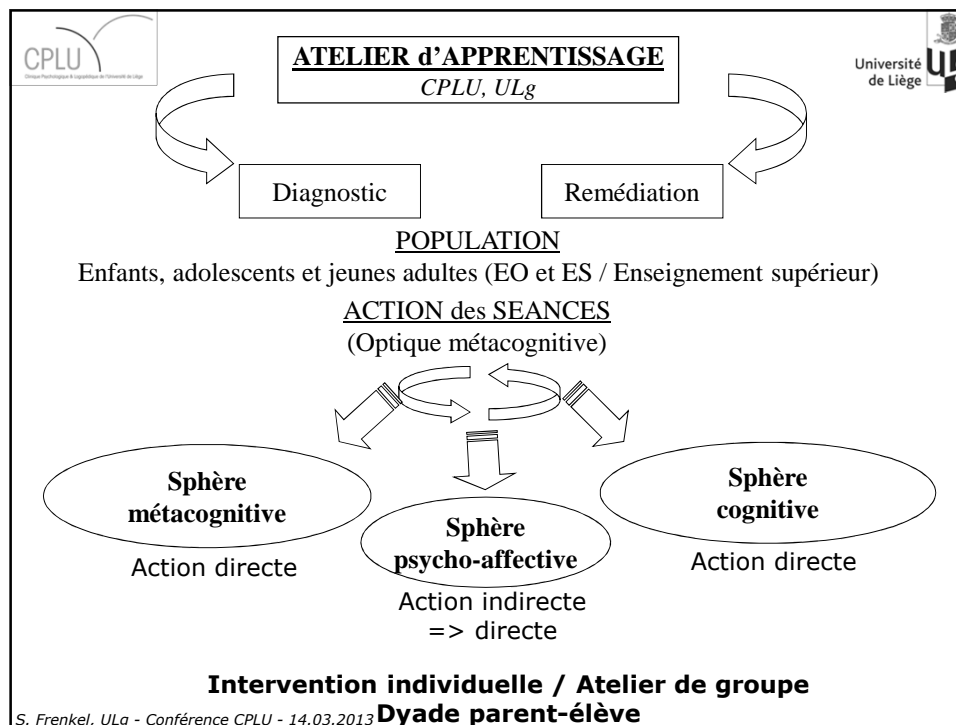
CPLU
Clinique Psychologique & Logopédique de l'Université de Liège

ATELIER d'APPRENTISSAGE
CPLU, ULg

Université de Liège

Diagnostic

Remédiation

POPULATION
Enfants, adolescents et jeunes adultes (EO et ES / Enseignement supérieur)

ACTION des SEANCES
(Optique métacognitive)

Sphère métacognitive
Action directe

Sphère psycho-affective
Action indirecte => directe

Sphère cognitive
Action directe

Intervention individuelle / Atelier de groupe
Dyade parent-élève

S. Frenkel, ULg - Conférence CPLU - 14.03.2013